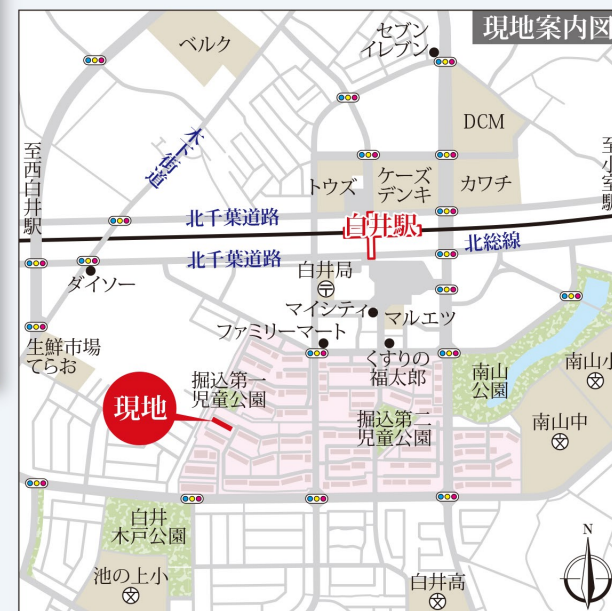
現地案内図

セブン
イレブン

ベルク

DCM

木下街道

至西白井駅

至小室駅

トウズ

ケーズデンキ

カワチ

北千葉道路

白井駅

北千葉道路

北総線

白井局

ダイソー

マイシティ

マルエツ

ファミリーマート

生鮮市場
てらお

くすりの
福太郎

南山公園

南山小

掘込第一
児童公園

現地

掘込第二
児童公園

南山中

白井
木戸公園

池の上小

白井高

N